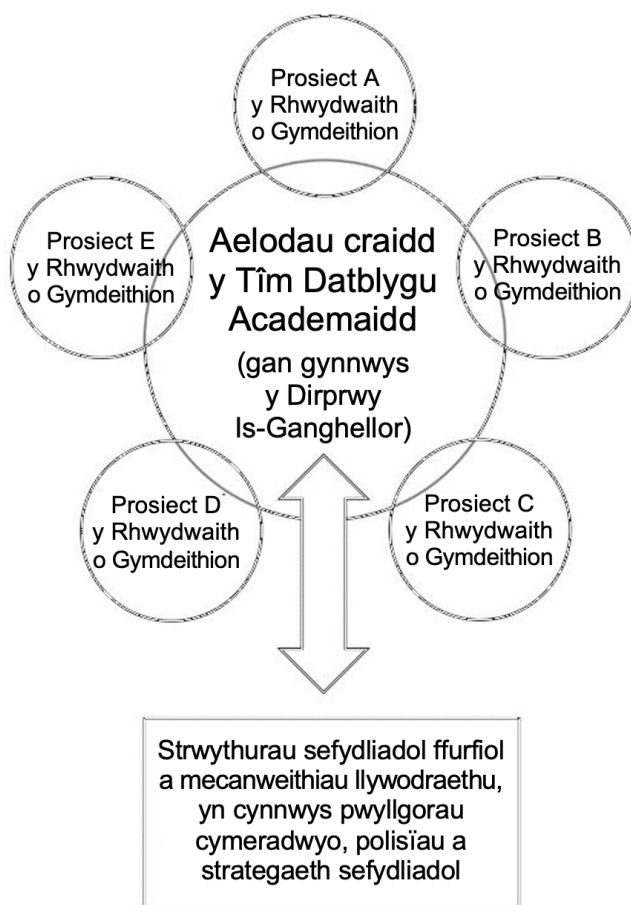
Prosiect A
y Rhwydwaith
o Gymdeithion

Prosiect E
y Rhwydwaith
o Gymdeithion

Aelodau craidd
y Tîm Datblygu
Academaidd

(gan gynnwys
y Dirprwy
Is-Ganghellor)

Prosiect B
y Rhwydwaith
o Gymdeithion

Prosiect D
y Rhwydwaith
o Gymdeithion

Prosiect C
y Rhwydwaith
o Gymdeithion

Strwythurau sefydliadol ffurfiol a mecanweithiau llywodraethu, yn cynnwys pwyllgorau cymeradwyo, polisïau a strategaeth sefydliadol